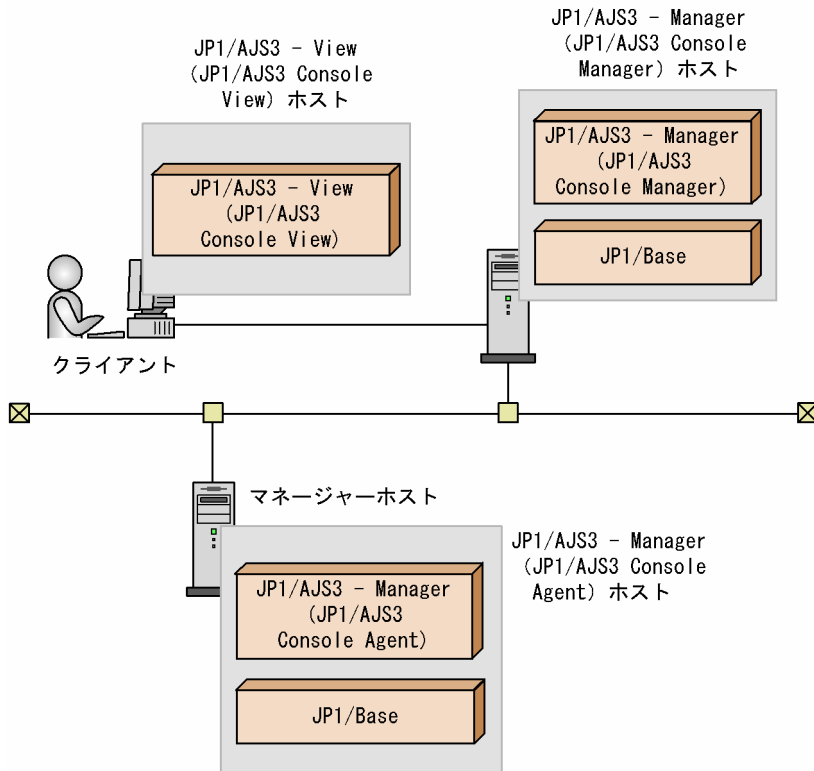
JP1/AJS3 - View
（JP1/AJS3 Console View）ホスト

JP1/AJS3 - View
（JP1/AJS3 Console View）

JP1/AJS3 - Manager
（JP1/AJS3 Console Manager）ホスト

JP1/AJS3 - Manager
（JP1/AJS3 Console Manager）

JP1/Base

クライアント

マネージャーホスト

JP1/AJS3 - Manager
（JP1/AJS3 Console Agent）ホスト

JP1/AJS3 - Manager
（JP1/AJS3 Console Agent）

JP1/Base